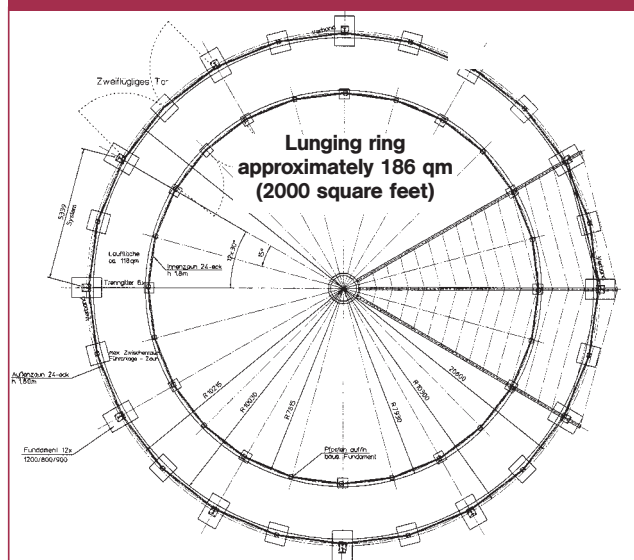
Zweiflügiges Tor

Lunging ring approximately 186 qm (2000 square feet)

5339 System

Lauffläche ca. 118qm

Innenzaun 24-eck h. 1,8m

15°

Trenngitter 6x

Außenzaun 24-eck h. 1,80m

Max. Zwischenzaun Führanlage - Zaun

Fundament 12x 1200/800/900

R 16245

R 15000

R 7815

R 7320

R 15000

20659

Pfosten auf'm. baus. Fundament